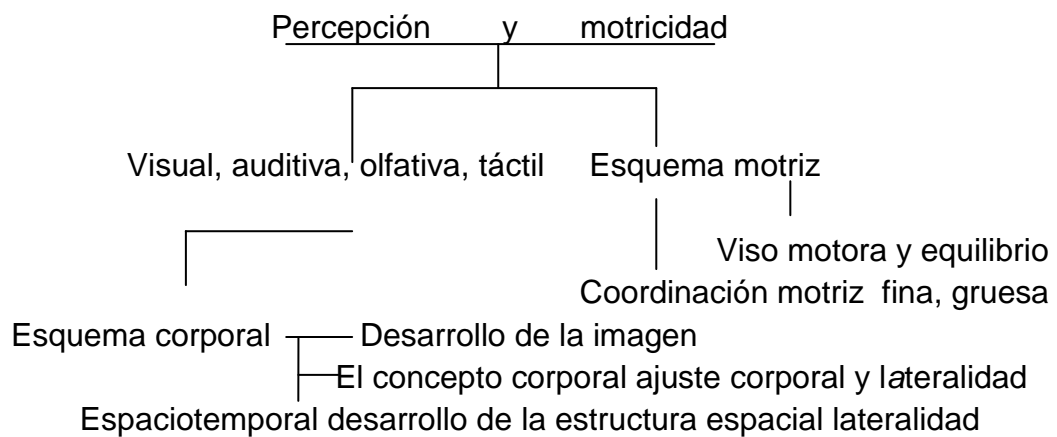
Percepción y motricidad

Visual, auditiva, olfativa, táctil

Esquema motriz

Viso motora y equilibrio

Coordinación motriz fina, gruesa

Esquema corporal

Desarrollo de la imagen

El concepto corporal ajuste corporal y lateralidad

Espaciotemporal desarrollo de la estructura espacial lateralidad